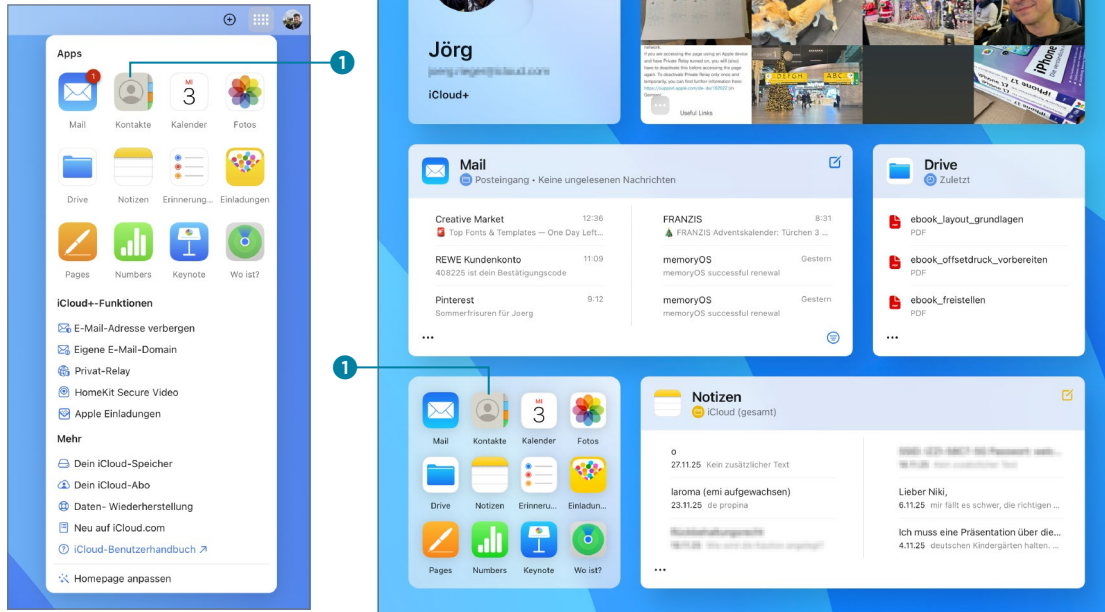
Apps

1

Mail
Kontakte
MI 3
Kalender
Fotos
Drive
Notizen
Erinnerung...
Einladungen
Pages
Numbers
Keynote
Wo ist?

iCloud+-Funktionen

E-Mail-Adresse verbergen
Eigene E-Mail-Domain
Privat-Relay
HomeKit Secure Video
Apple Einladungen

Mehr

Dein iCloud-Speicher
Dein iCloud-Abo
Daten- Wiederherstellung
Neu auf iCloud.com
iCloud-Benutzerhandbuch ↗

Homepage anpassen

Jörg
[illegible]
iCloud+

Useful Links

Mail
Posteingang • Keine ungelesenen Nachrichten

| | | | |
|---|---|---|---|
| Creative Market | 12:36 | FRANZIS | 8:31 |
| Top Fonts & Templates — One Day Left... | | FRANZIS Adventskalender: Türchen 3 ... | |
| REWE Kundenkonto | 11:09 | memoryOS | Gestern |
| 408225 ist dein Bestätigungscode | | memoryOS successful renewal | |
| Pinterest | 9:12 | memoryOS | Gestern |
| Sommerfrisuren für Joerg | | memoryOS successful renewal | |

...

Drive
Zuletzt

ebook_layout_grundlagen
PDF
ebook_offsetdruck_vorbereiten
PDF
ebook_freistellen
PDF

...

1

Mail
Kontakte
MI 3
Kalender
Fotos
Drive
Notizen
Erinneru...
Einladun...
Pages
Numbers
Keynote
Wo ist?

Notizen
iCloud (gesamt)

o
27.11.25 Kein zusätzlicher Text
laroma (emi aufgewachsen)
23.11.25 de propina
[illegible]
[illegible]

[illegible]
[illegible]
Lieber Niki,
6.11.25 es fällt es schwer, die richtigen ...
Ich muss eine Präsentation über die...
4.11.25 deutschen Kindergärten halten. ...

...